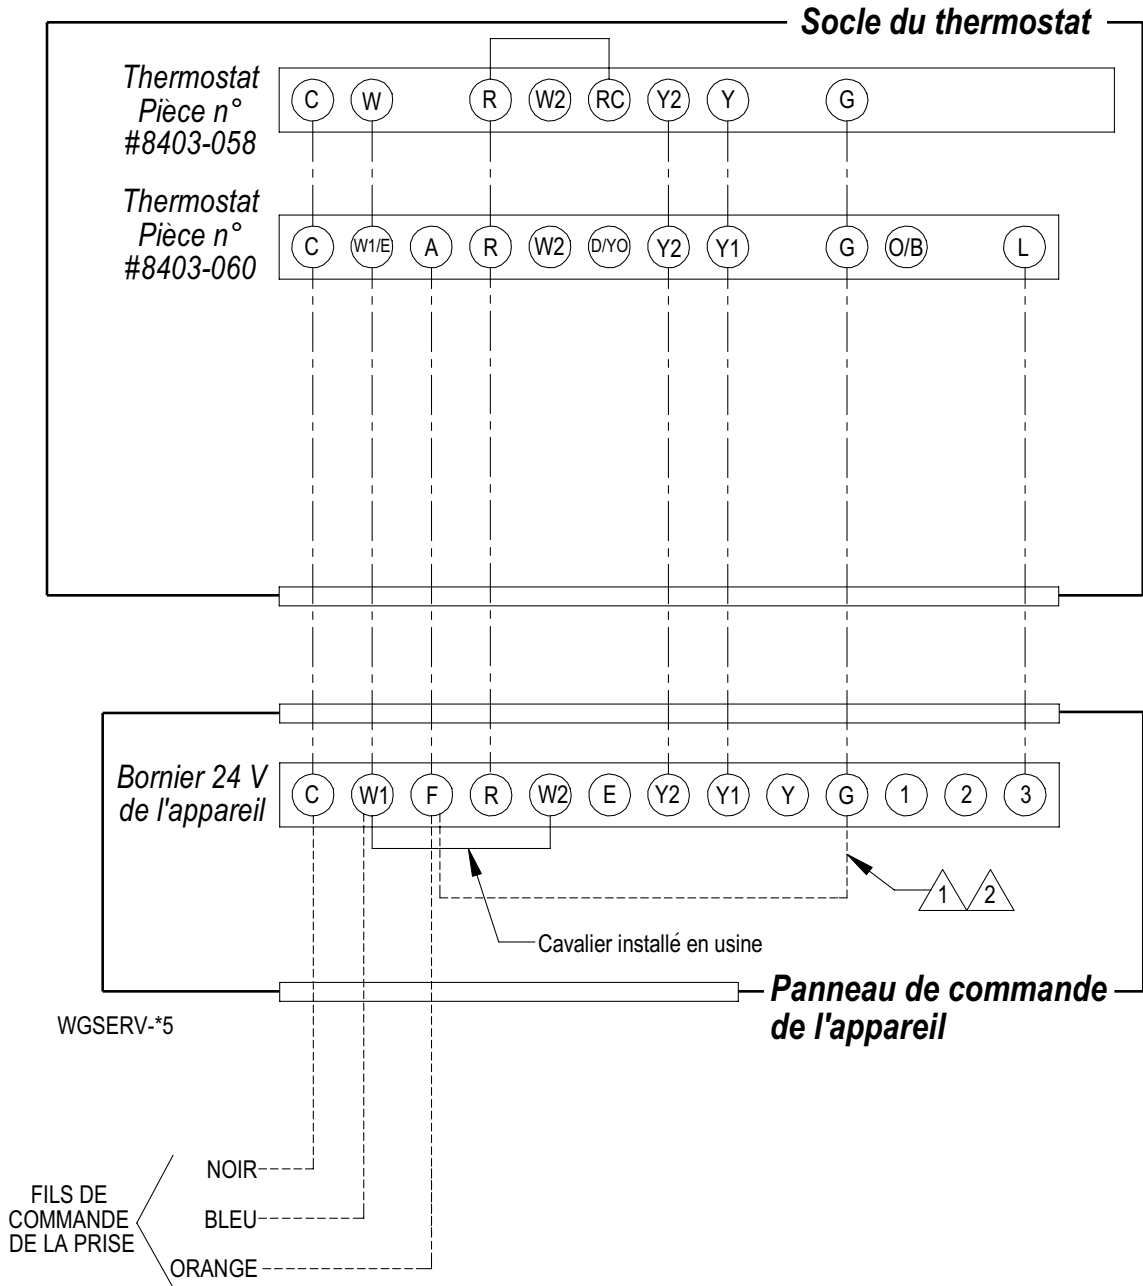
Socle du thermostat

Thermostat Pièce n° #8403-058

C W R W2 RC Y2 Y G

Thermostat Pièce n° #8403-060

C W1/E A R W2 D/YO Y2 Y1 G O/B L

Bornier 24 V de l'appareil

C W1 F R W2 E Y2 Y1 Y G 1 2 3

1 2

Cavalier installé en usine

Panneau de commande de l'appareil

WGSERV-*5

FILS DE COMMANDE DE LA PRISE

NOIR

BLEU

ORANGE